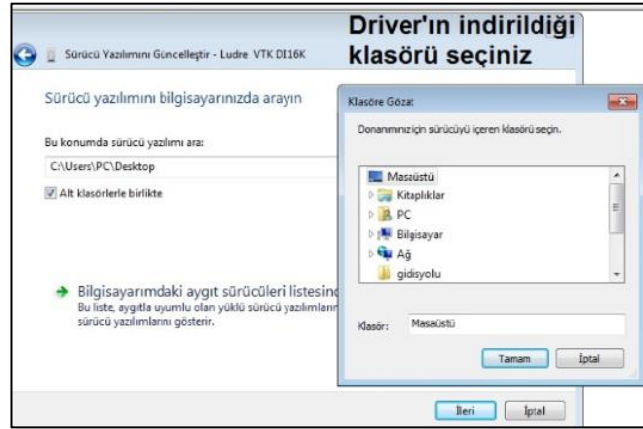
Sürücü Yazılımını Güncelleştir - Ludre VTK DI16K

Driver'ın indirildiği klasörü seçiniz

Sürücü yazılımını bilgisayarınızda arayın

Bu konumda sürücü yazılımı ara:

C:\Users\PC\Desktop

Alt klasörlerle birlikte

Bilgisayarımdaki aygıt sürücüleri listesinc

Bu liste, aygıtla uyumlu olan yüklü sürücü yazılımlarını sürücü yazılımlarını gösterir.

Klasöre Göza:

Donanımınızın sürücüyü içeren klasörü seçin.

Masaüstü
Kitaplıklar
PC
Bilgisayar
Ağ
gidisyolu

Klasör: Masaüstü

Tamam İptal

İleri İptal